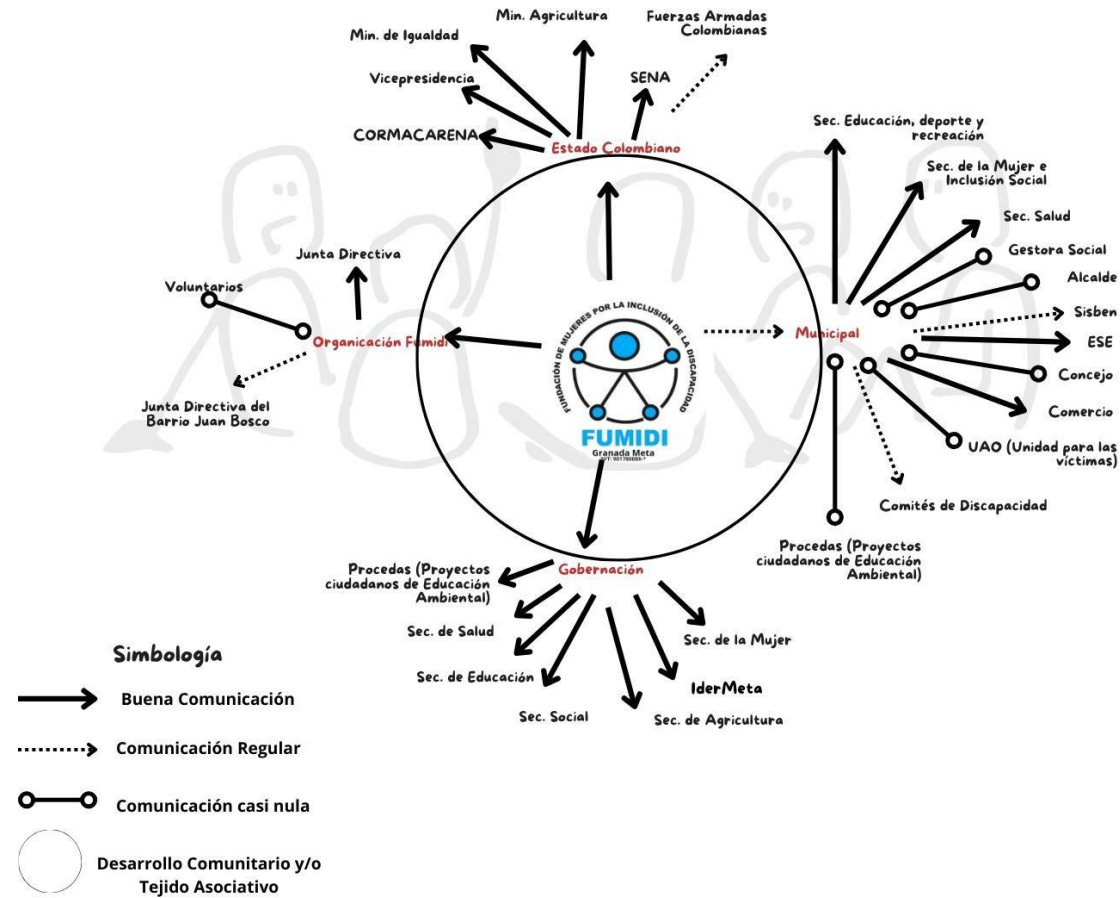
Min. Agricultura

Fuerzas Armadas Colombianas

Min. de Igualdad

Vicepresidencia

SENA

CORMACARENA

Estado Colombiano

Sec. Educación, deporte y recreación

Sec. de la Mujer e Inclusión Social

Sec. Salud

Gestora Social

Alcalde

Sisben

ESE

Concejo

Comercio

UAO (Unidad para las víctimas)

Comités de Discapacidad

Municipal

Procedas (Proyectos ciudadanos de Educación Ambiental)

Junta Directiva

Voluntarios

Organicación Fumidi

Junta Directiva del Barrio Juan Bosco

FUNDACIÓN DE MUJERES POR LA INCLUSIÓN DE LA DISCAPACIDAD

FUMIDI

Granada Meta

NIT: 901789068-1

Gobernación

Procedas (Proyectos ciudadanos de Educación Ambiental)

Sec. de Salud

Sec. de Educación

Sec. Social

Sec. de Agricultura

IderMeta

Sec. de la Mujer

Simbología

Buena Comunicación

Comunicación Regular

Comunicación casi nula

Desarrollo Comunitario y/o Tejido Asociativo